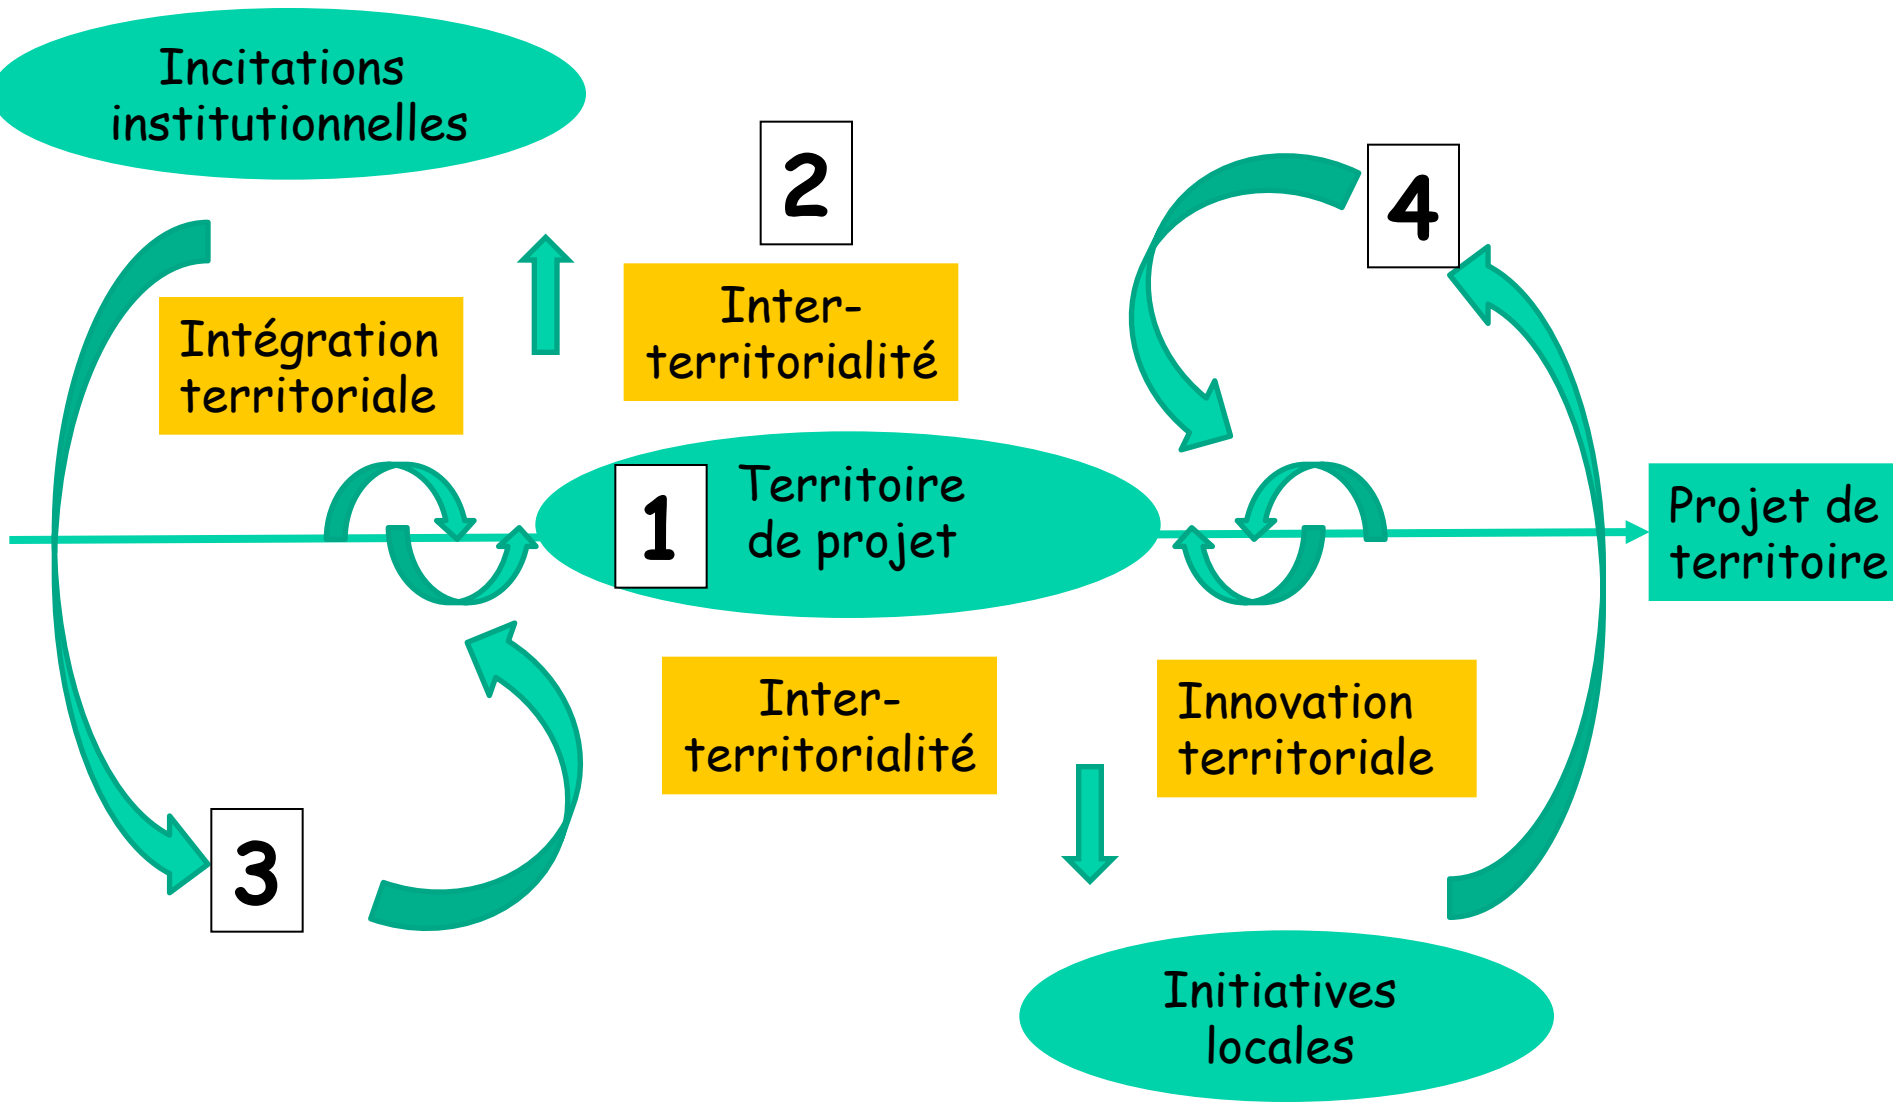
Incitations institutionnelles

2

4

Intégration territoriale

Inter-territorialité

1

Territoire de projet

Projet de territoire

Inter-territorialité

Innovation territoriale

3

Initiatives locales